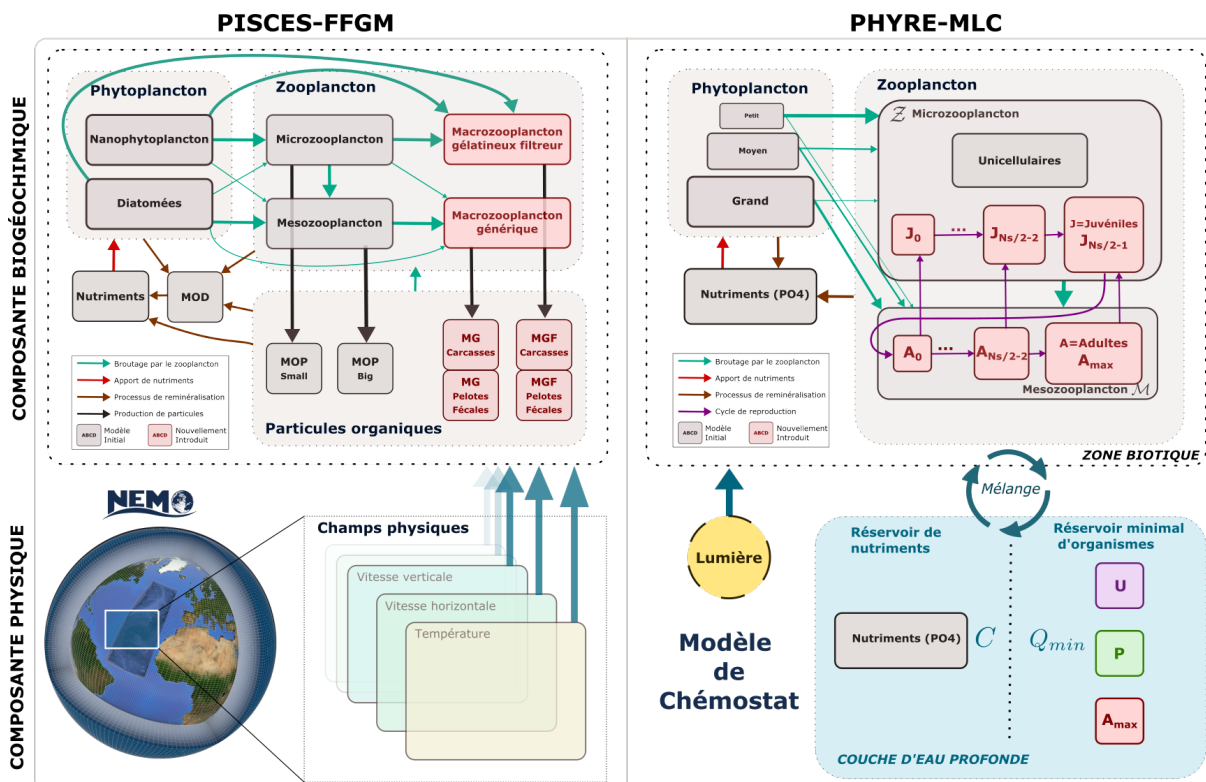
PISCES-FFGM

PHYRE-MLC

COMPOSANTE BIOGÉOCHIMIQUE

COMPOSANTE PHYSIQUE

Phytoplancton

Nanophytoplancton

Diatomées

Zooplancton

Microzooplancton

Mesozooplancton

Macrozooplancton gélatineux filtreur

Macrozooplancton générique

Nutriments

MOD

MOP Small

MOP Big

MG Carcasses

MGF Carcasses

MG Pelotes Fécales

MGF Pelotes Fécales

Particules organiques

Broutage par le zooplancton
Apport de nutriments
Processus de reminéralisation
Production de particules
ABCD Modèle Initial
ABCD Nouvellement Introduit

NEMO

Champs physiques

Vitesse verticale

Vitesse horizontale

Température

Phytoplancton

Petit

Moyen

Grand

Nutriments (PO4)

Zooplancton

$\mathcal{Z}$ Microzooplancton

Unicellulaires

$J_0$

...

$J_{Ns/2-2}$

J=Juvéniles
$J_{Ns/2-1}$

$A_0$

...

$A_{Ns/2-2}$

A=Adultes
$A_{max}$

Mesozooplancton $\mathcal{M}$

Broutage par le zooplancton
Apport de nutriments
Processus de reminéralisation
Cycle de reproduction
ABCD Modèle Initial
ABCD Nouvellement Introduit

ZONE BIOTIQUE

Mélange

Lumière

Modèle de Chémostat

Réservoir de nutriments

Réservoir minimal d'organismes

Nutriments (PO4)

$C$

$Q_{min}$

U

P

$A_{max}$

COUCHE D'EAU PROFONDE